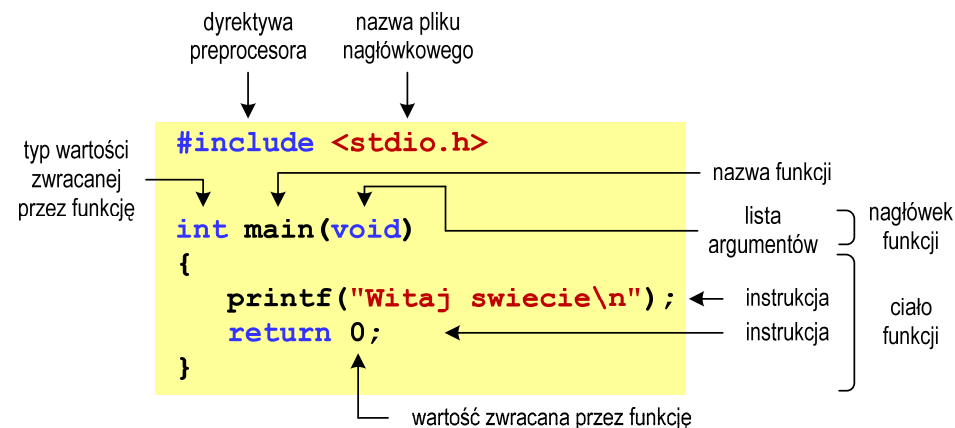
dyrektywa preprocesora

nazwa pliku nagłówkowego

typ wartości zwracanej przez funkcję

#include <stdio.h>

nazwa funkcji

lista argumentów

nagłówek funkcji

int main(void)
{
printf("Witaj swiecie\n");
return 0;
}

instrukcja

instrukcja

ciało funkcji

wartość zwracana przez funkcję